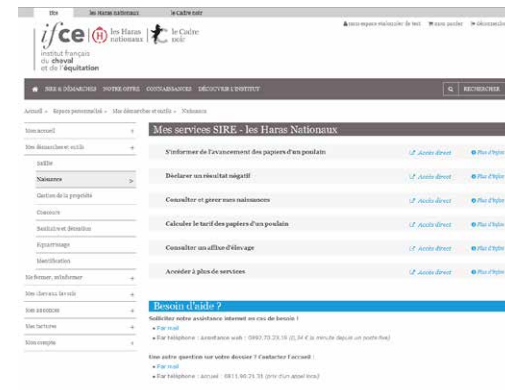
ifce | les Haras nationaux | le Cadre noir

Mon espace personnel | Mon panier | Déconnexion

ifce | les Haras nationaux | le Cadre noir

institut français du cheval et de l'équitation

MES DÉMARCHES | NOTRE OFFRE | CONNAISSANCES | DÉCOUVRIR L'INSTITUT | RECHERCHER

Accueil » Espace personnel » Mes démarches et outils » Naissance

Mon accueil +
Mes démarches et outils +
Saillie
Naissance >
Gestion de la propriété
Cheval
Santé et détention
Équarrissage
Identification
Me former, m'informer +
Mes chevaux favoris +
Mes annonces +
Mes factures +
Mon compte +

Mes services SIRE - les Haras Nationaux

S'informer de l'avancement des papiers d'un poulain | Accès direct | Plus d'infos

Déclarer un résultat négatif | Accès direct | Plus d'infos

Consulter et gérer mes naissances | Accès direct | Plus d'infos

Calculer le tarif des papiers d'un poulain | Accès direct | Plus d'infos

Consulter un affixe d'élevage | Accès direct | Plus d'infos

Accéder à plus de services | Accès direct | Plus d'infos

Besoin d'aide ?

Solliciter votre assistance internet en cas de besoin !
• Par mail
• Par téléphone : assistance web : 0892.70.25.16 (0,34 € la minute depuis un poste fixe)

Une autre question sur votre dossier ? Contactez l'accueil :
• Par mail
• Par téléphone : accueil : 0811.90.21.31 (prix d'un appel local)